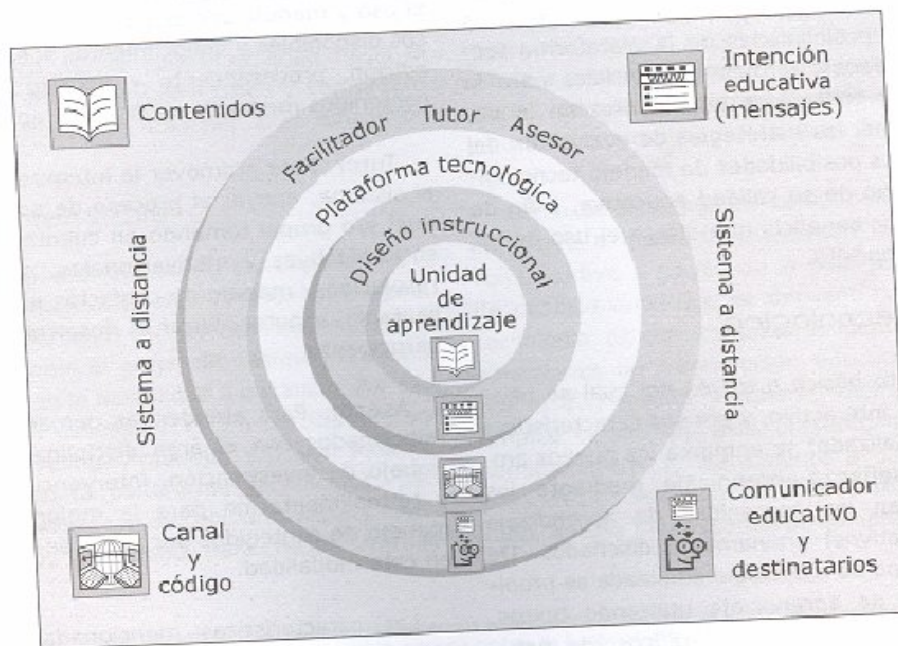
Contenidos

Intención educativa (mensajes)

Facilitador Tutor Asesor

Plataforma tecnológica

Diseño instruccional

Unidad de aprendizaje

Sistema a distancia

Sistema a distancia

Canal y código

Comunicador educativo y destinatarios